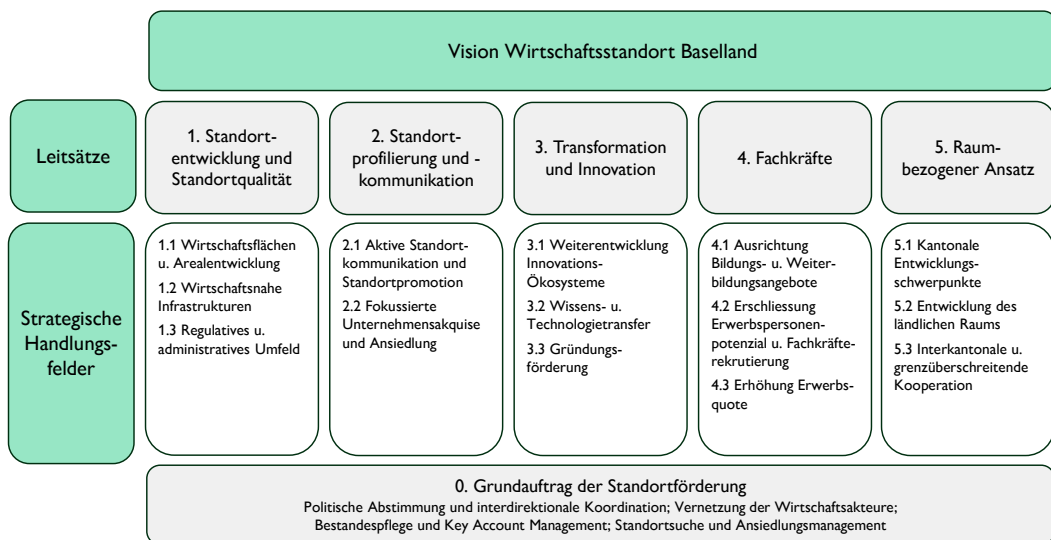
Vision Wirtschaftsstandort Baselland

Leitsätze

1. Standortentwicklung und Standortqualität

2. Standortprofilierung und -kommunikation

3. Transformation und Innovation

4. Fachkräfte

5. Raumbezogener Ansatz

Strategische Handlungsfelder

1.1 Wirtschaftsflächen u. Arealentwicklung
1.2 Wirtschaftsnahe Infrastrukturen
1.3 Regulatives u. administratives Umfeld

2.1 Aktive Standortkommunikation und Standortpromotion
2.2 Fokussierte Unternehmensakquise und Ansiedlung

3.1 Weiterentwicklung Innovations-Ökosysteme
3.2 Wissens- u. Technologietransfer
3.3 Gründungsförderung

4.1 Ausrichtung Bildungs- u. Weiterbildungsangebote
4.2 Erschliessung Erwerbspersonenpotenzial u. Fachkräfterekrutierung
4.3 Erhöhung Erwerbsquote

5.1 Kantonale Entwicklungsschwerpunkte
5.2 Entwicklung des ländlichen Raums
5.3 Interkantonale u. grenzüberschreitende Kooperation

0. Grundauftrag der Standortförderung
Politische Abstimmung und interdirektionale Koordination; Vernetzung der Wirtschaftsakteure; Bestandespflege und Key Account Management; Standortsuche und Ansiedlungsmanagement